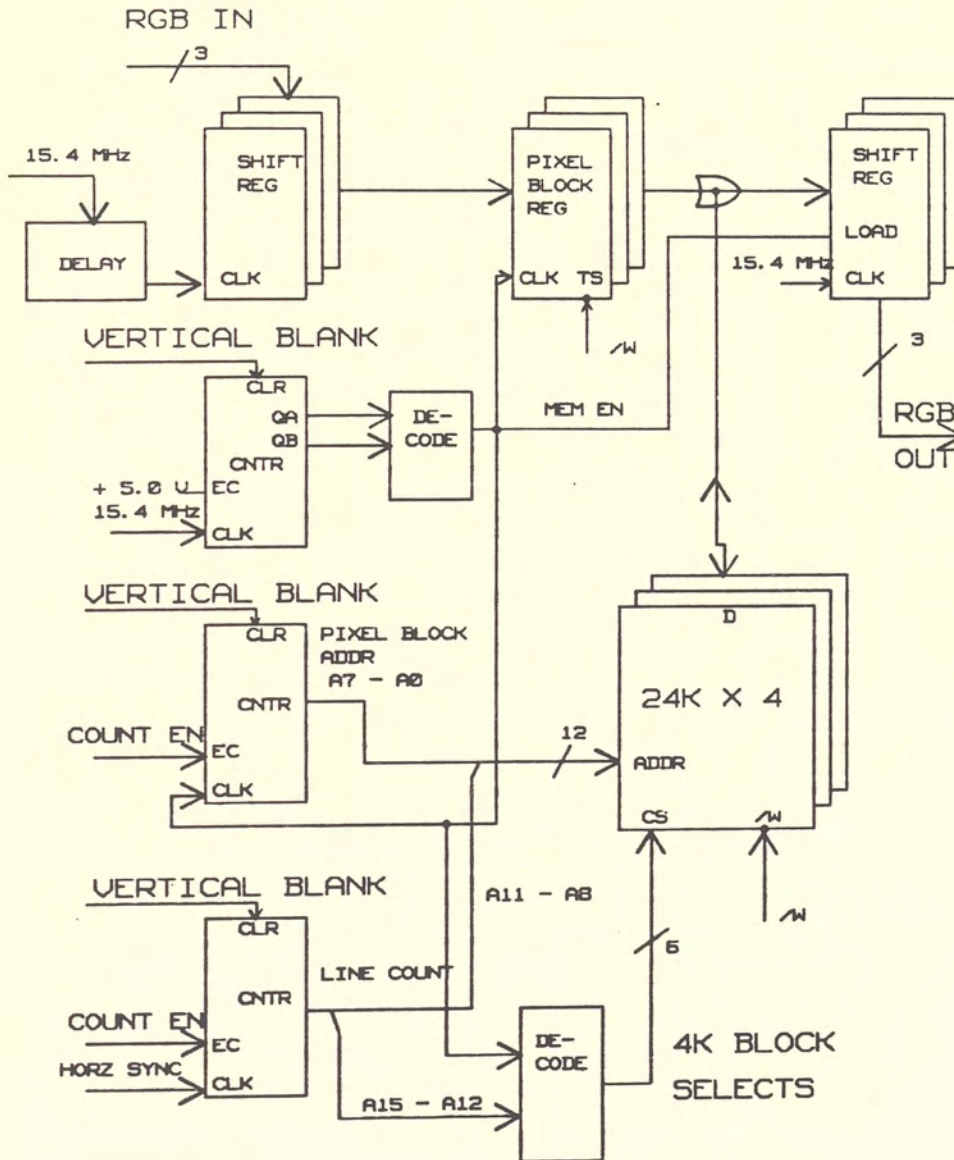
RGB IN

3

15.4 MHz

DELAY

SHIFT REG

CLK

PIXEL BLOCK REG

CLK TS

/W

SHIFT REG

LOAD

15.4 MHz

CLK

3

RGB OUT

VERTICAL BLANK

CLR

QA

QB

CNTR

DE-CODE

MEM EN

+ 5.0 V EC

15.4 MHz

CLK

VERTICAL BLANK

CLR

PIXEL BLOCK ADDR A7 - A0

CNTR

COUNT EN

EC

CLK

12

D

24K X 4

ADDR

CS

/W

VERTICAL BLANK

A11 - A8

CLR

/W

6

CNTR

LINE COUNT

COUNT EN

EC

HORZ SYNC

CLK

DE-CODE

4K BLOCK SELECTS

A15 - A12